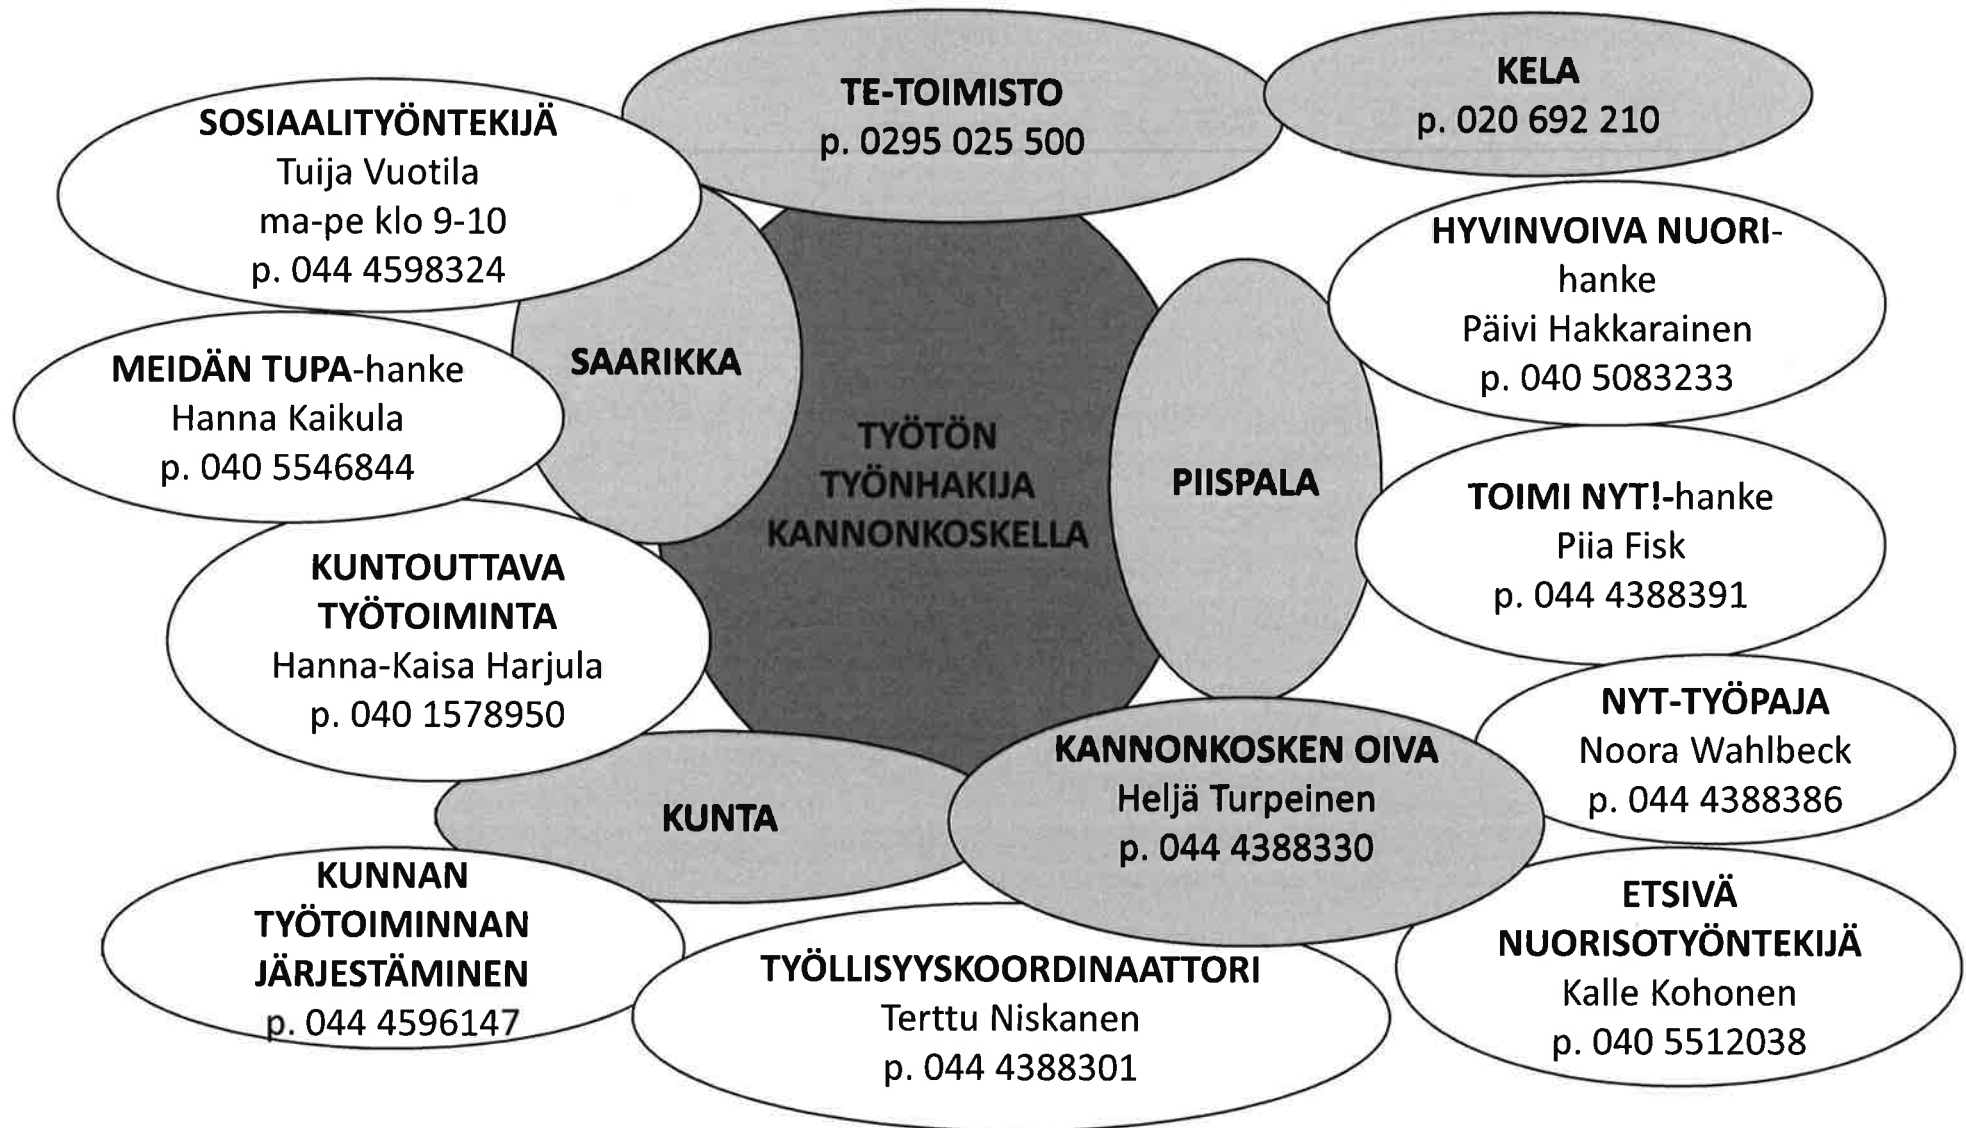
TE-TOIMISTO
p. 0295 025 500

KELA
p. 020 692 210

SOSIAALITYÖNTEKIJÄ
Tuija Vuotila
ma-pe klo 9-10
p. 044 4598324

HYVINVOIVA NUORI-hanke
Päivi Hakkarainen
p. 040 5083233

SAARIKKA

MEIDÄN TUPA-hanke
Hanna Kaikula
p. 040 5546844

TYÖTÖN TYÖNHAKIJA KANNONKOSKELLA

PIISPALA

TOIMI NYT!-hanke
Piia Fisk
p. 044 4388391

KUNTOUTTAVA TYÖTOIMINTA
Hanna-Kaisa Harjula
p. 040 1578950

NYT-TYÖPAJA
Noora Wahlbeck
p. 044 4388386

KANNONKOSKEN OIVA
Heljä Turpeinen
p. 044 4388330

KUNTA

KUNNAN TYÖTOIMINNAN JÄRJESTÄMINEN
p. 044 4596147

ETSIVÄ NUORISOTYÖNTEKIJÄ
Kalle Kohonen
p. 040 5512038

TYÖLLISYYSKOORDINAATTORI
Terttu Niskanen
p. 044 4388301